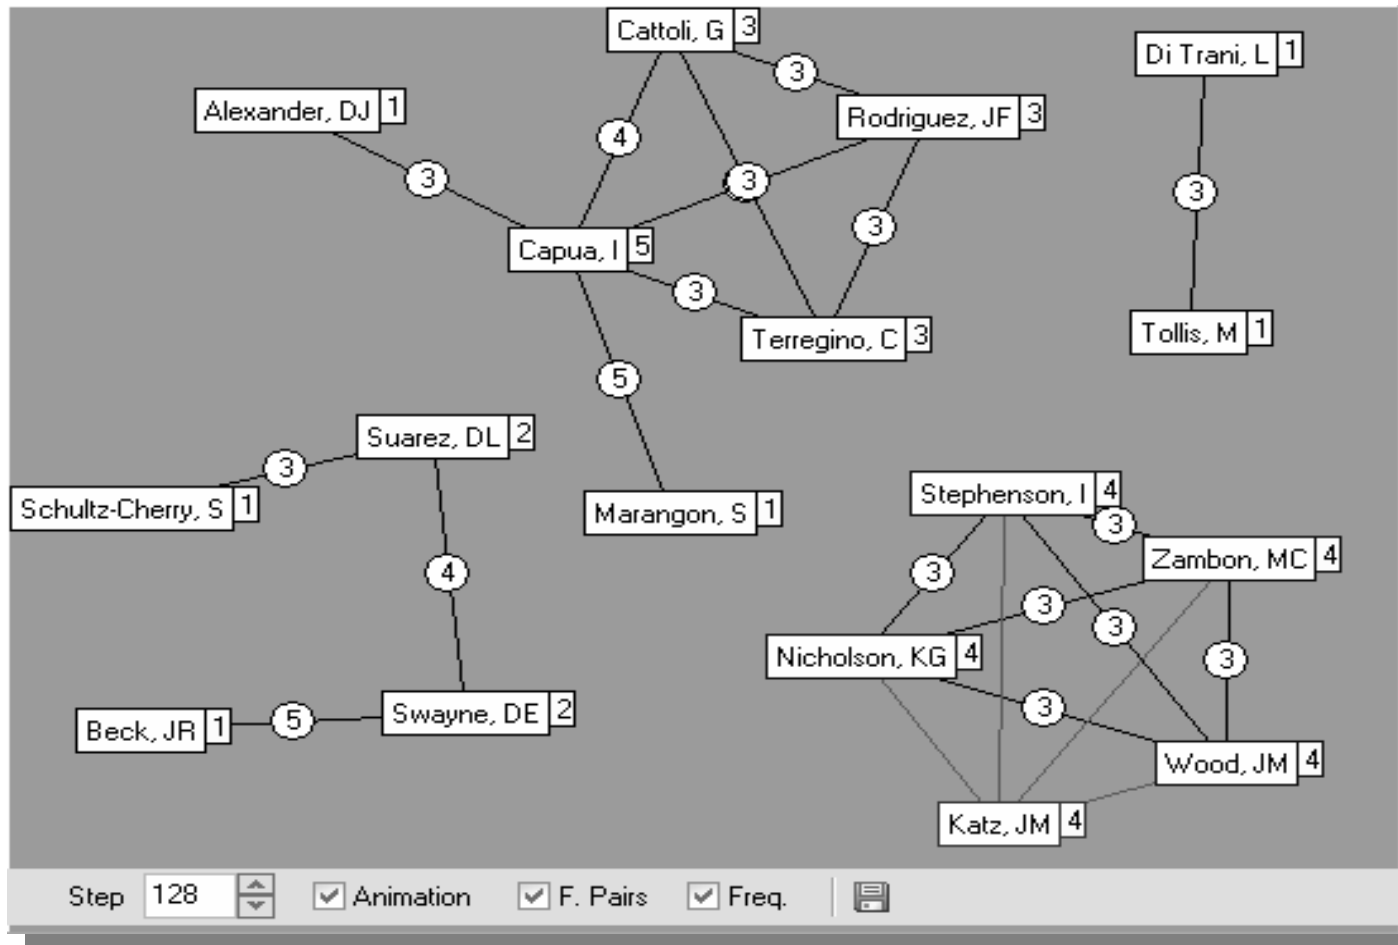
Cattoli, G 3

Di Trani, L 1

3

Alexander, DJ 1

Rodriguez, JF 3

4

3

3

3

3

Capua, I 5

3

Terregino, C 3

Tollis, M 1

5

Suarez, DL 2

3

Schultz-Cherry, S 1

Marangon, S 1

Stephenson, I 4

3

Zambon, MC 4

4

3

3

3

Nicholson, KG 4

3

3

Beck, JR 1

5

Swayne, DE 2

Wood, JM 4

Katz, JM 4

Step 128 Animation F. Pairs Freq.